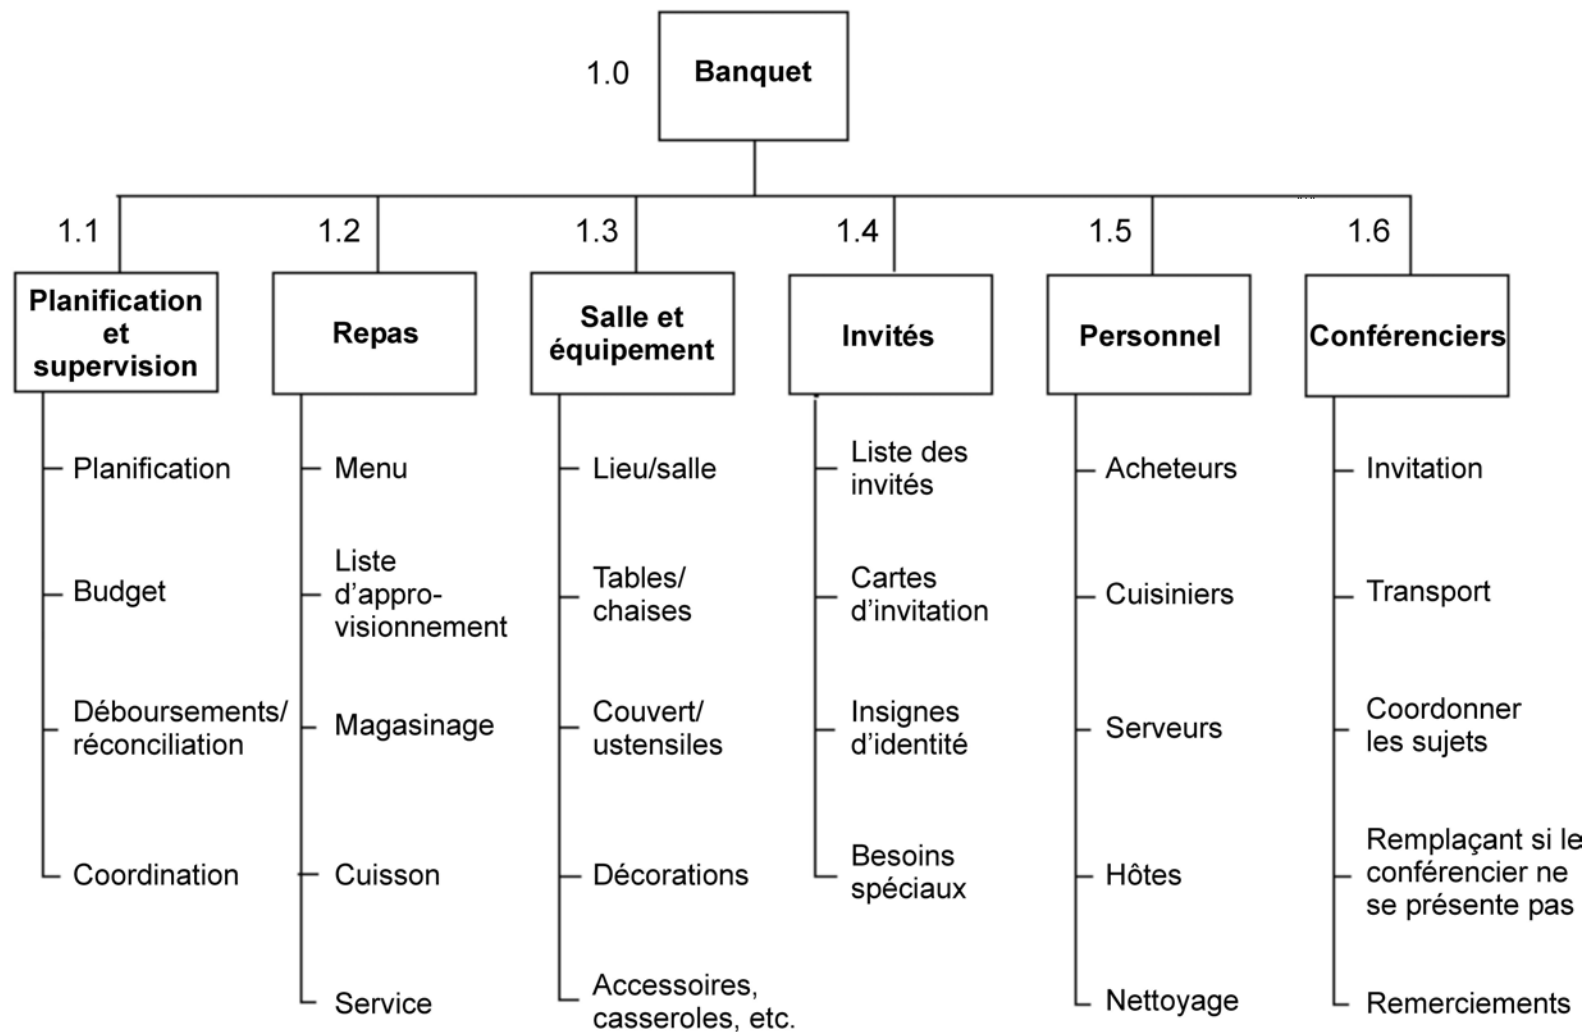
1.0 Banquet

1.1 Planification et supervision
Planification
Budget
Déboursements/ réconciliation
Coordination

1.2 Repas
Menu
Liste d'approvisionnement
Magasinage
Cuisson
Service

1.3 Salle et équipement
Lieu/salle
Tables/ chaises
Couvert/ ustensiles
Décorations
Accessoires, casseroles, etc.

1.4 Invités
Liste des invités
Cartes d'invitation
Insignes d'identité
Besoins spéciaux

1.5 Personnel
Acheteurs
Cuisiniers
Serveurs
Hôtes
Nettoyage

1.6 Conférenciers
Invitation
Transport
Coordonner les sujets
Remplaçant si le conférencier ne se présente pas
Remerciements